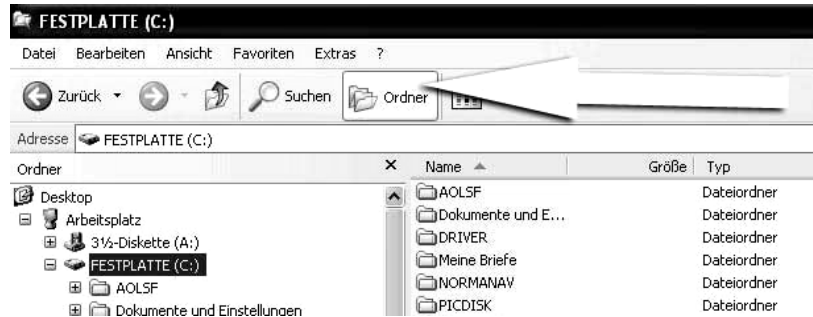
FESTPLATTE (C:)

Datei Bearbeiten Ansicht Favoriten Extras ?

Zurück Suchen Ordner

Adresse FESTPLATTE (C:)

Ordner ×

Desktop
Arbeitsplatz
3½-Diskette (A:)
FESTPLATTE (C:)
AOLSF
Dokumente und Einstellungen

| Name | Größe | Typ |
|---|---|---|
| AOLSF | | Dateiordner |
| Dokumente und E... | | Dateiordner |
| DRIVER | | Dateiordner |
| Meine Briefe | | Dateiordner |
| NORMANAV | | Dateiordner |
| PICDISK | | Dateiordner |